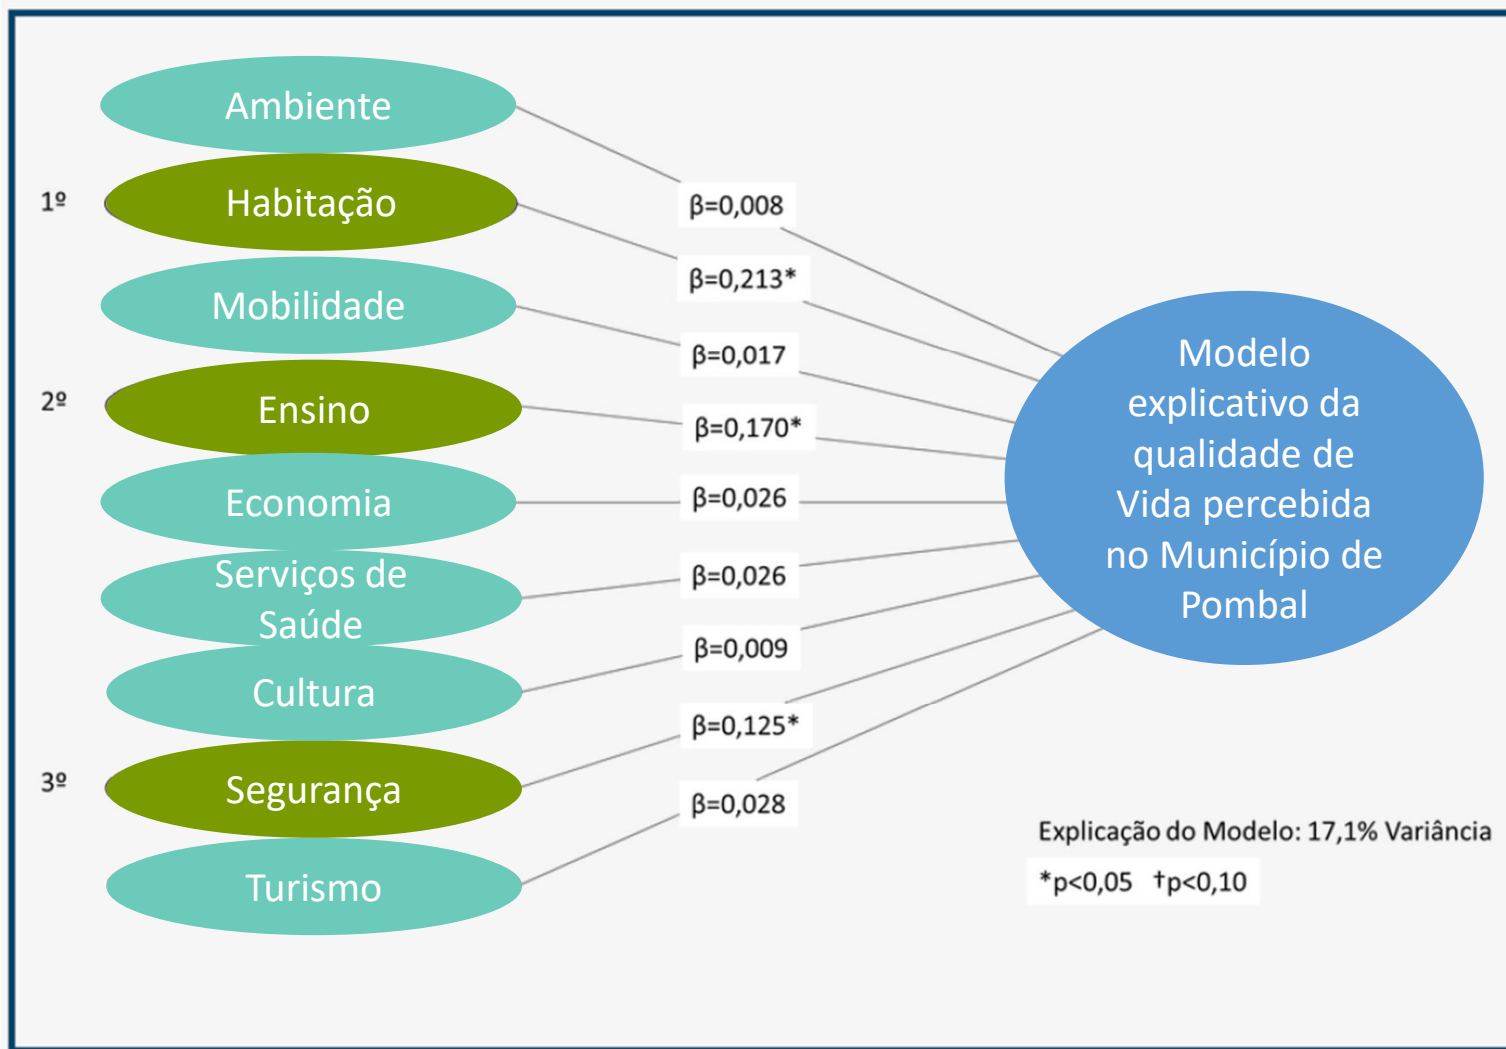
Ambiente

1º Habitação

Mobilidade

2º Ensino

Economia

Serviços de Saúde

Cultura

3º Segurança

Turismo

$\beta$=0,008

$\beta$=0,213*

$\beta$=0,017

$\beta$=0,170*

$\beta$=0,026

$\beta$=0,026

$\beta$=0,009

$\beta$=0,125*

$\beta$=0,028

Modelo explicativo da qualidade de Vida percebida no Município de Pombal

Explicação do Modelo: 17,1% Variância

*p<0,05 †p<0,10